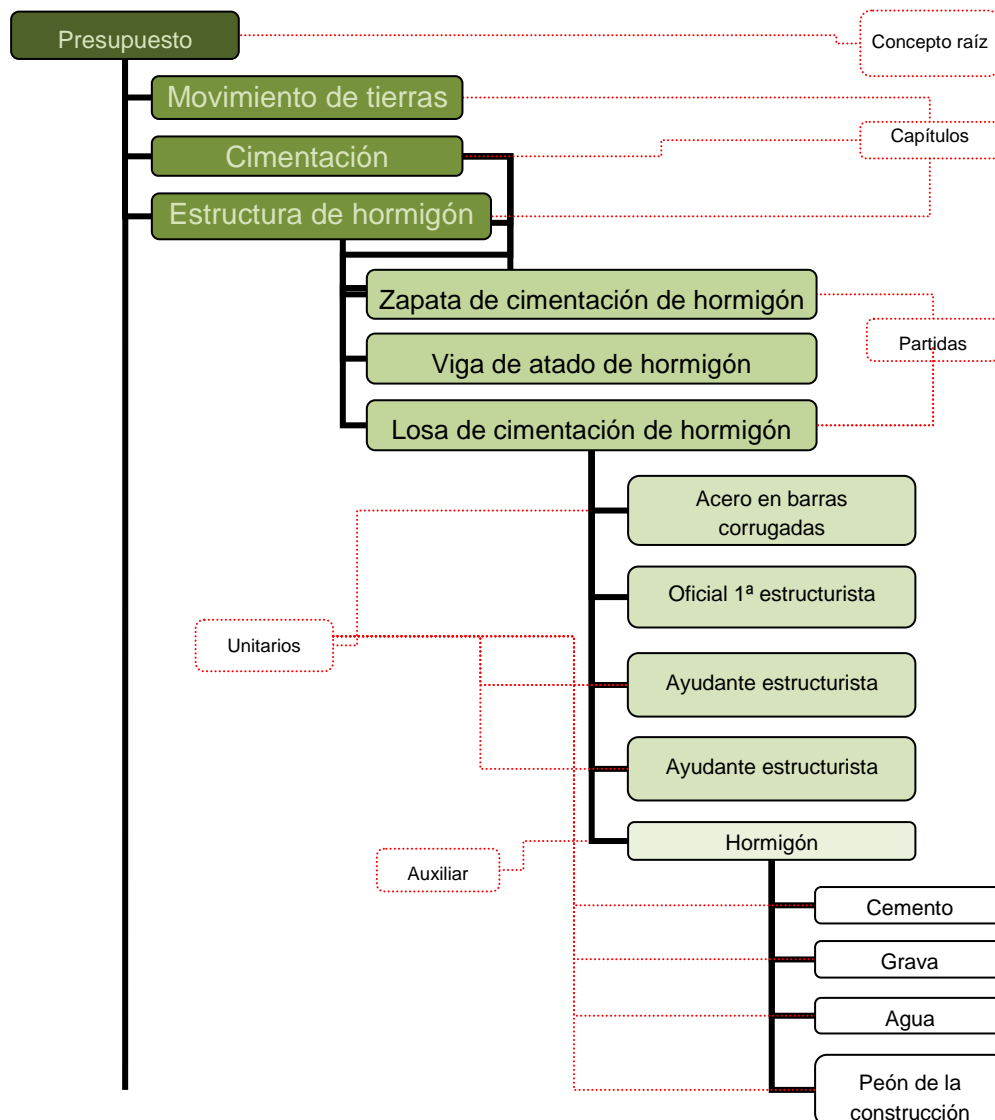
Presupuesto

Concepto raíz

Movimiento de tierras

Cimentación

Capítulos

Estructura de hormigón

Zapata de cimentación de hormigón

Partidas

Viga de atado de hormigón

Losa de cimentación de hormigón

Acero en barras corrugadas

Oficial 1ª estructurista

Unitarios

Ayudante estructurista

Ayudante estructurista

Hormigón

Auxiliar

Cemento

Grava

Agua

Peón de la construcción